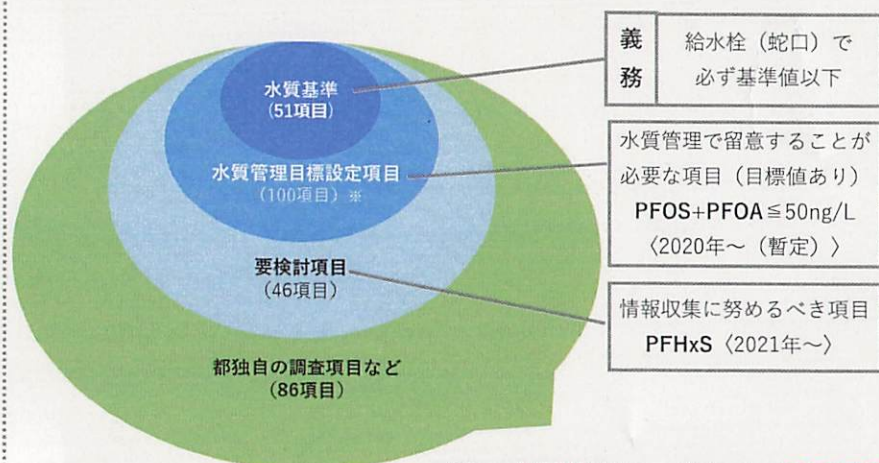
水質基準
(51項目)

水質管理目標設定項目
(100項目) ※

要検討項目
(46項目)

都独自の調査項目など
(86項目)

| 義務 | 給水栓(蛇口)で必ず基準値以下 |
|---|---|

水質管理で留意することが必要な項目(目標値あり)
PFOS+PFOA$\leqq$50ng/L
〈2020年～(暫定)〉

情報収集に努めるべき項目
PFHxS〈2021年～〉